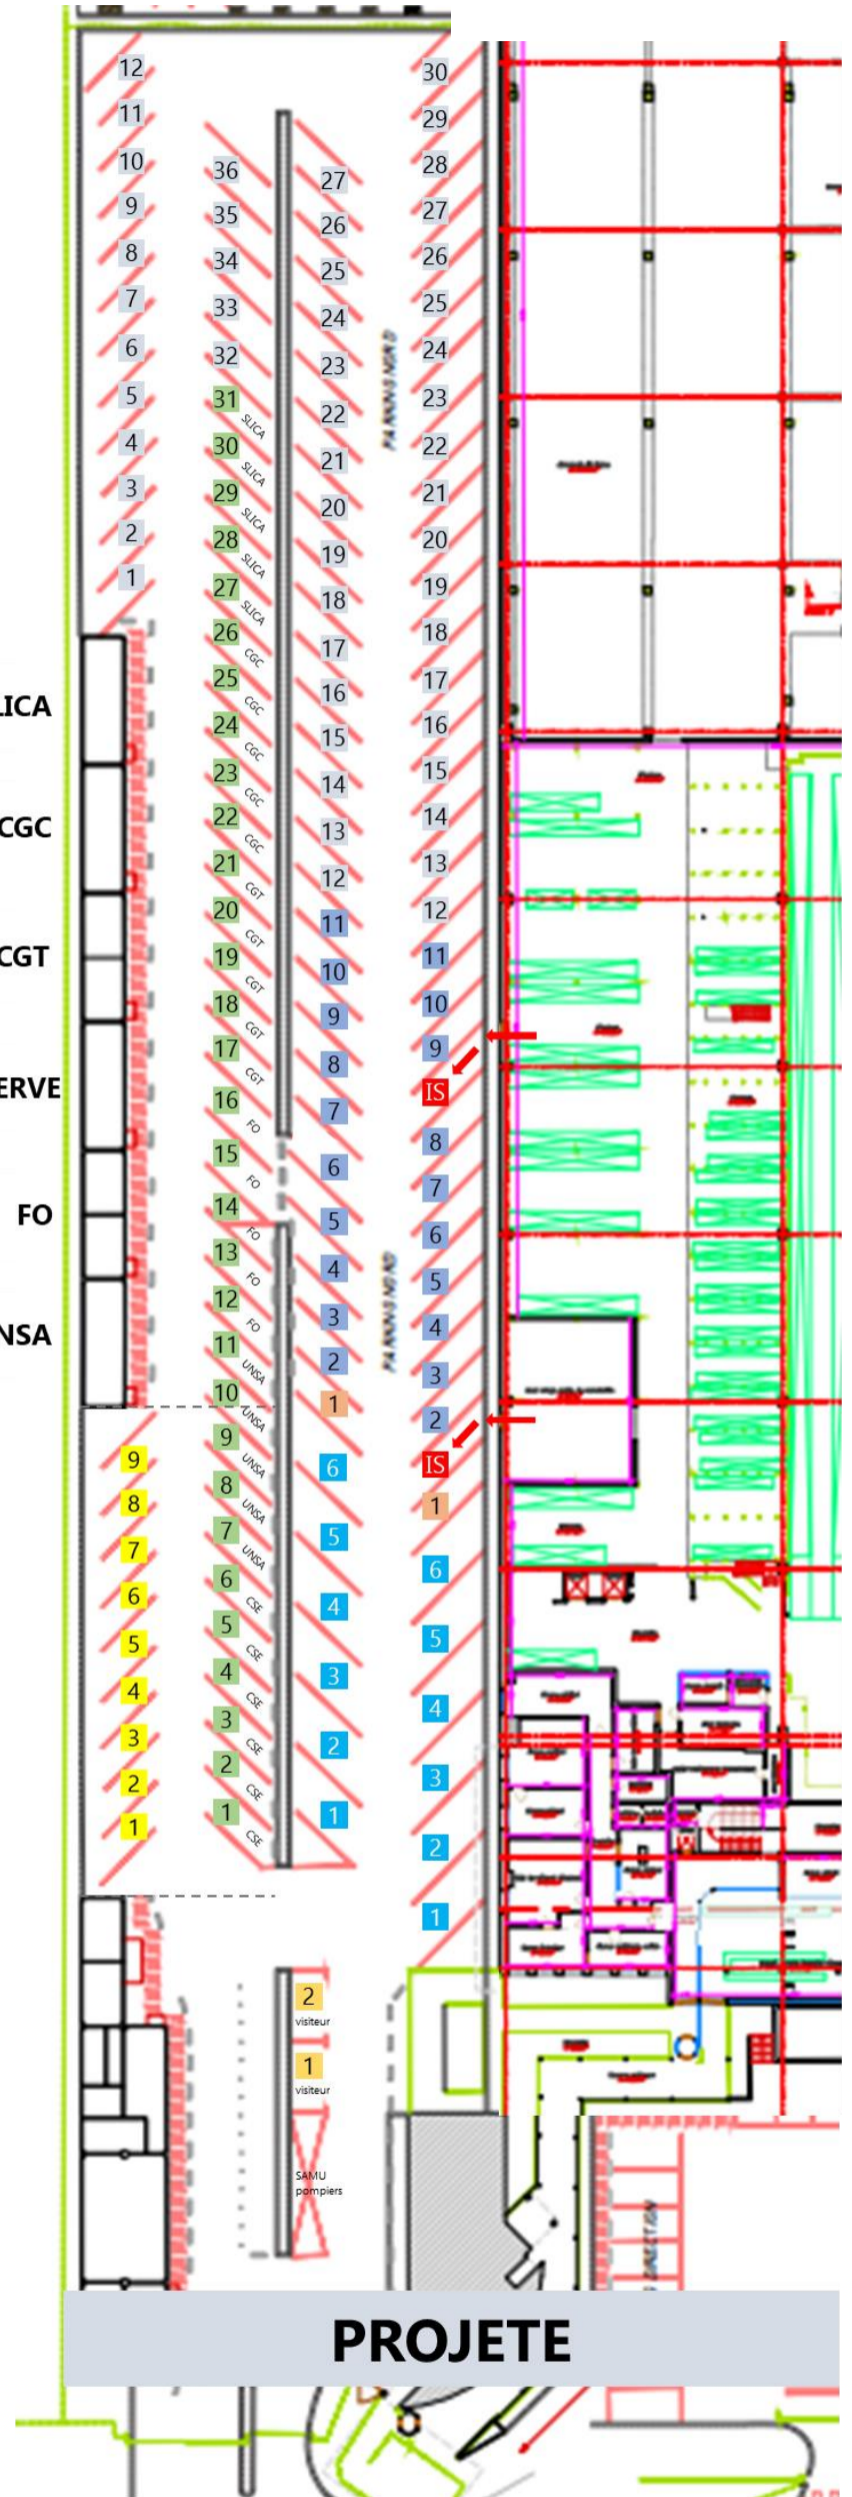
LICA
CGC
CGT
ERVE
FO
NSA

12
11
10
9
8
7
6
5
4
3
2
1

36
35
34
33
32
31
30 SLICA
29 SLICA
28 SLICA
27 SLICA
26 SLICA
25 CGC
24 CGC
23 CGC
22 CGC
21 CGC
20 CGT
19 CGT
18 CGT
17 CGT
16 CGT
15 FO
14 FO
13 FO
12 FO
11 FO
10 UNSA
9 UNSA
8 UNSA
7 UNSA
6 UNSA
5 CSE
4 CSE
3 CSE
2 CSE
1 CSE

9
8
7
6
5
4
3
2
1

27
26
25
24
23
22
21
20
19
18
17
16
15
14
13
12
11
10
9
8
7
6
5
4
3
2
1
6
5
4
3
2
1

PARKING NORD
PARKING NORD

30
29
28
27
26
25
24
23
22
21
20
19
18
17
16
15
14
13
12
11
10
9
IS
8
7
6
5
4
3
2
IS
1
6
5
4
3
2
1

2 visiteur
1 visiteur
SAMU pompiers

PROJETE